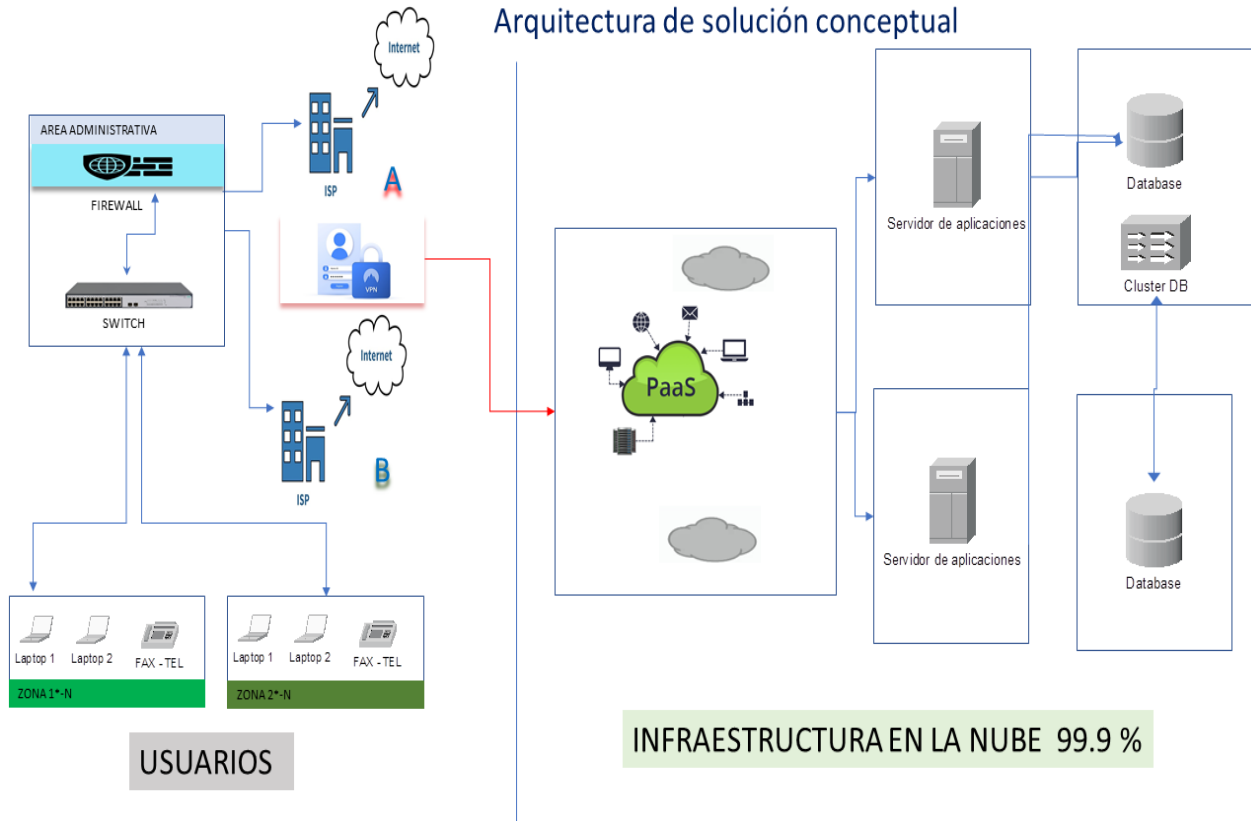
Arquitectura de solución conceptual

AREA ADMINISTRATIVA

FIREWALL

SWITCH

Internet

ISP

A

VPN

Internet

ISP

B

PaaS

Servidor de aplicaciones

Servidor de aplicaciones

Database

Cluster DB

Database

Laptop 1 Laptop 2 FAX - TEL

ZONA 1°-N

Laptop 1 Laptop 2 FAX - TEL

ZONA 2°-N

USUARIOS

INFRAESTRUCTURA EN LA NUBE 99.9 %